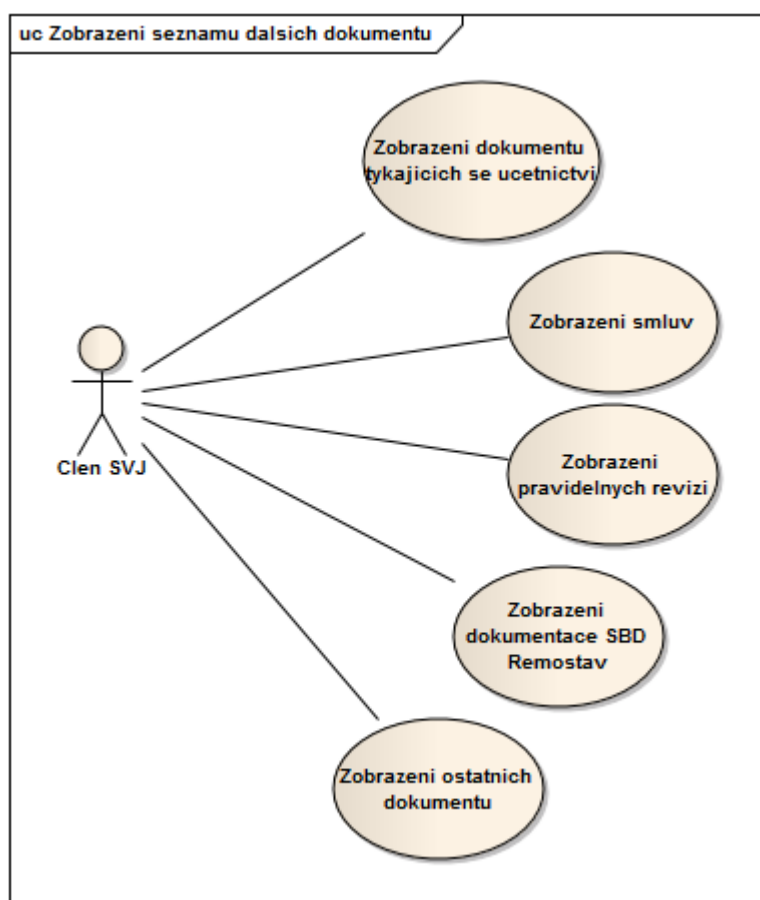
uc Zobrazeni seznamu dalsich dokumentu

Clen SVJ

Zobrazeni dokumentu tykajicich se ucetnictvi

Zobrazeni smluv

Zobrazeni pravidelnych revizi

Zobrazeni dokumentace SBD Remostav

Zobrazeni ostatnich dokumentu